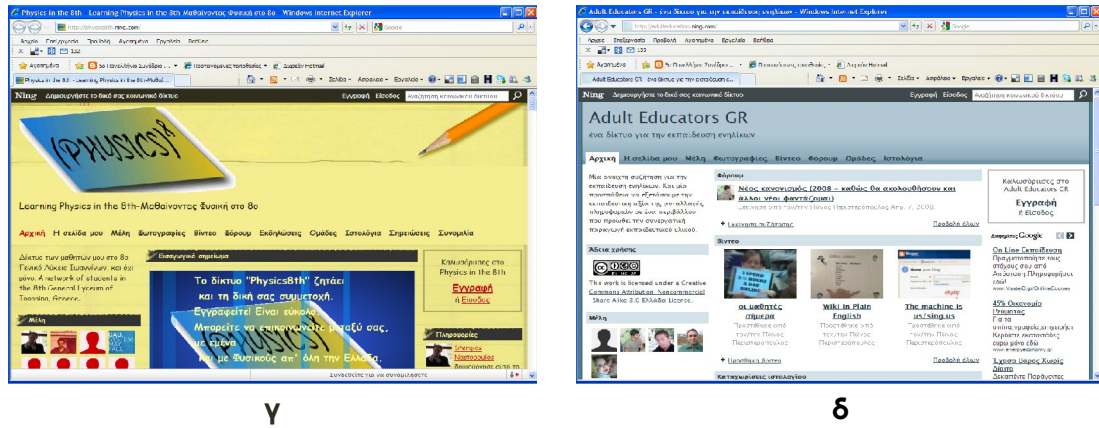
Physics in the 8th - Learning Physics in the 8th-Μαθαίνοντας Φυσική στο 8ο - Windows Internet Explorer

http://physics8th.ning.com/

Ning Δημιουργήστε το δικό σας κοινωνικό δίκτυο

Εγγραφή Είσοδος

PHYSICS

Learning Physics in the 8th-Μαθαίνοντας Φυσική στο 8ο

Αρχική Η σελίδα μου Μέλη Φωτογραφίες Βίντεο Φόρουμ Εκδηλώσεις Ομάδες Ιστολόγια Σημειώσεις Συνομιλία

Δίκτυο των μαθητών του 8ου Γενικό Λύκειο Ιωαννίνων, και όχι μόνο. A network of students in the 8th General Lyceum of Ioannina, Greece.

Μέλη

Εισαγωγικό σημείωμα

Το δίκτυο "Physics8th" ζητάει και τη δική σας συμμετοχή. Εγγραφείτε! Είναι εύκολο. Μπορείτε να επικοινωνείτε μεταξύ σας, με εμένα και με Φυσικούς απ' όλη την Ελλάδα.

Καλωσορίσατε στο Physics in the 8th

Εγγραφή ή Είσοδος

Πληροφορίες

Συνεδρίες για να συνομιλήσετε

γ

Adult Educators GR - ένα δίκτυο για την εκπαίδευση ενηλίκων - Windows Internet Explorer

http://adulteducators.ning.com/

Ning Δημιουργήστε το δικό σας κοινωνικό δίκτυο

Εγγραφή Είσοδος

Adult Educators GR

ένα δίκτυο για την εκπαίδευση ενηλίκων

Αρχική Η σελίδα μου Μέλη Φωτογραφίες Βίντεο Φόρουμ Ομάδες Ιστολόγια

Μία ανοιχτή συζήτηση για την εκπαίδευση ενηλίκων. Και μία προσπάθεια να εξετάσουμε την εκπαιδευτική αξία της αναλλαγής πληροφοριών σε ένα περιβάλλον που προωθεί την συνεργατική παραγωγή εκπαιδευτικού υλικού.

Άδεια χρήσης

This work is licensed under a Creative Commons Attribution-Noncommercial-Share Alike 3.0 Ελλάδα License.

Μέλη

Φόρουμ

Νέος κανονισμός (2008 – καθώς θα ακολουθήσουν και άλλοι νέοι φαντάζομαι)

+ Εκκίνηση μια Συζήτηση

Προβολή όλων

Βίντεο

οι μαθητές σήμερα

Wiki in Plain English

The machine is us/ing us

+ Προσθήκη Βίντεο

Προβολή όλων

Καταχωρήσεις ιστολογίου

Καλωσορίσατε στο Adult Educators GR

Εγγραφή ή Είσοδος

Διαφημίσεις Google

On Line Εκπαίδευση

45% Οικονομία

Έχετε Ιδέες Χωρίς Δίκτυο

δ